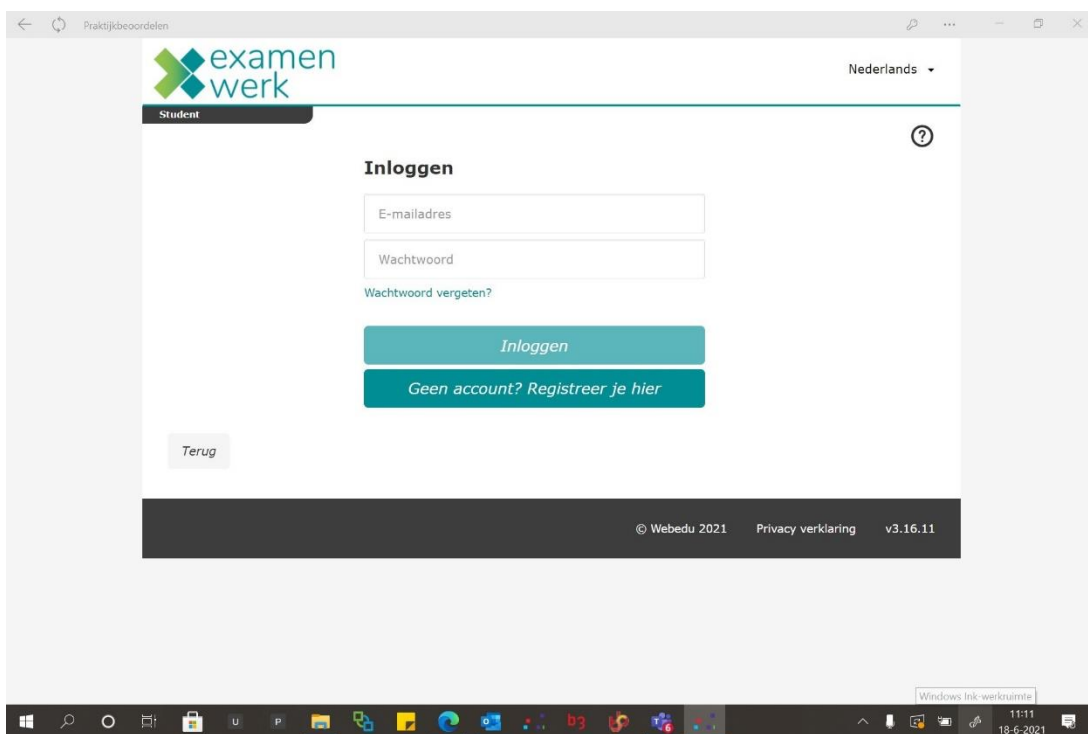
Praktijkbeoordelen

examen werk

Nederlands

Student

Inloggen

E-mailadres

Wachtwoord

Wachtwoord vergeten?

Inloggen

Geen account? Registreer je hier

Terug

© Webedu 2021 Privacy verklaring v3.16.11

Windows Ink-werkruimte

11:11
18-6-2021